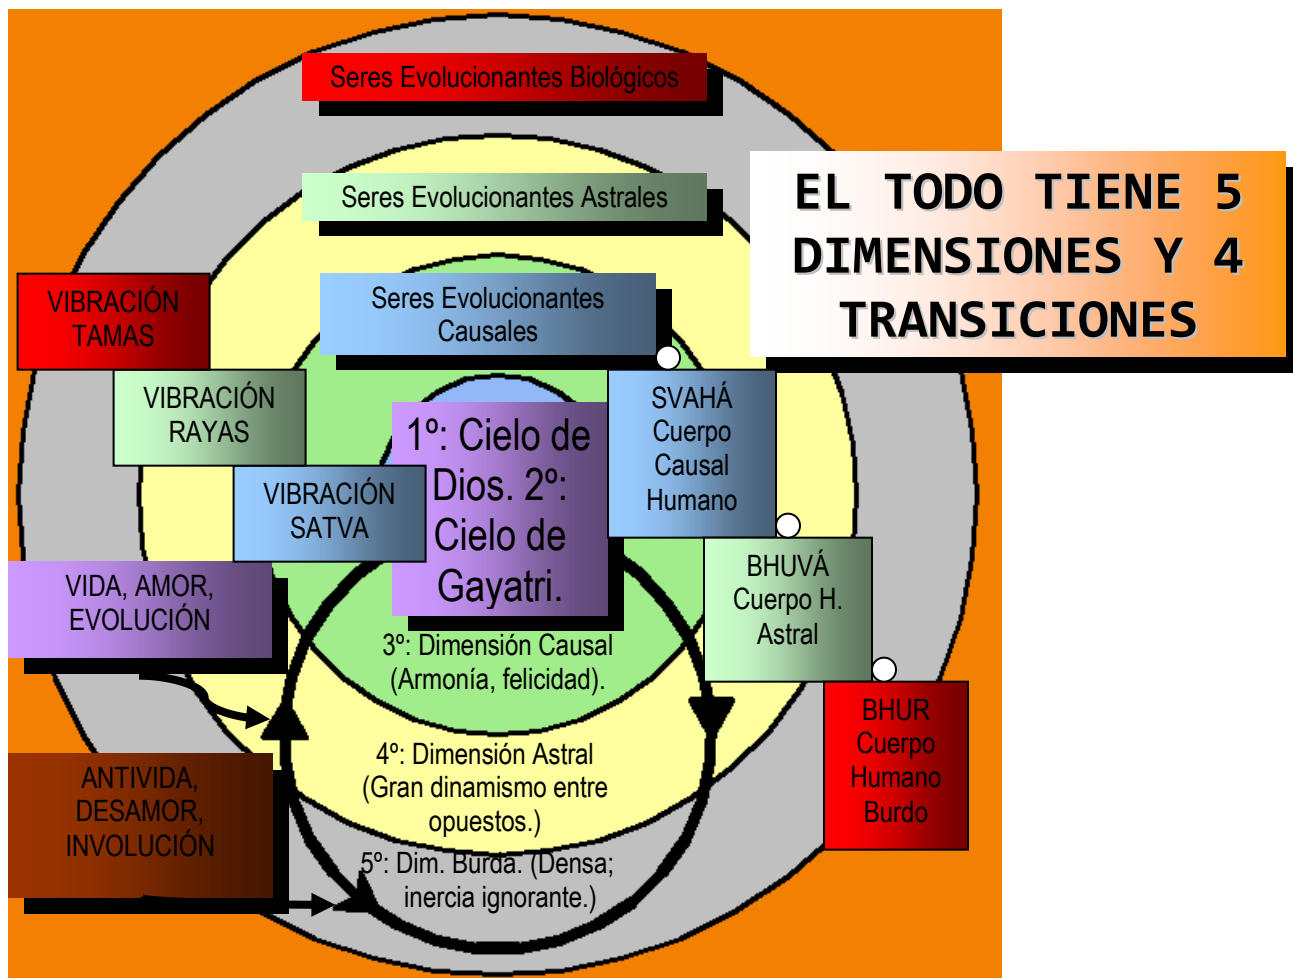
EL TODO TIENE 5 DIMENSIONES Y 4 TRANSICIONES

Seres Evolucionantes Biológicos

Seres Evolucionantes Astrales

Seres Evolucionantes Causales

VIBRACIÓN TAMAS

VIBRACIÓN RAYAS

VIBRACIÓN SATVA

1º: Cielo de Dios. 2º: Cielo de Gayatri.

SVAHÁ Cuerpo Causal Humano

BHUVÁ Cuerpo H. Astral

BHUR Cuerpo Humano Burdo

VIDA, AMOR, EVOLUCIÓN

3º: Dimensión Causal (Armonía, felicidad).

4º: Dimensión Astral (Gran dinamismo entre opuestos.)

ANTIVIDA, DESAMOR, INVOLUCIÓN

5º: Dim. Burda. (Densa; inercia ignorante.)